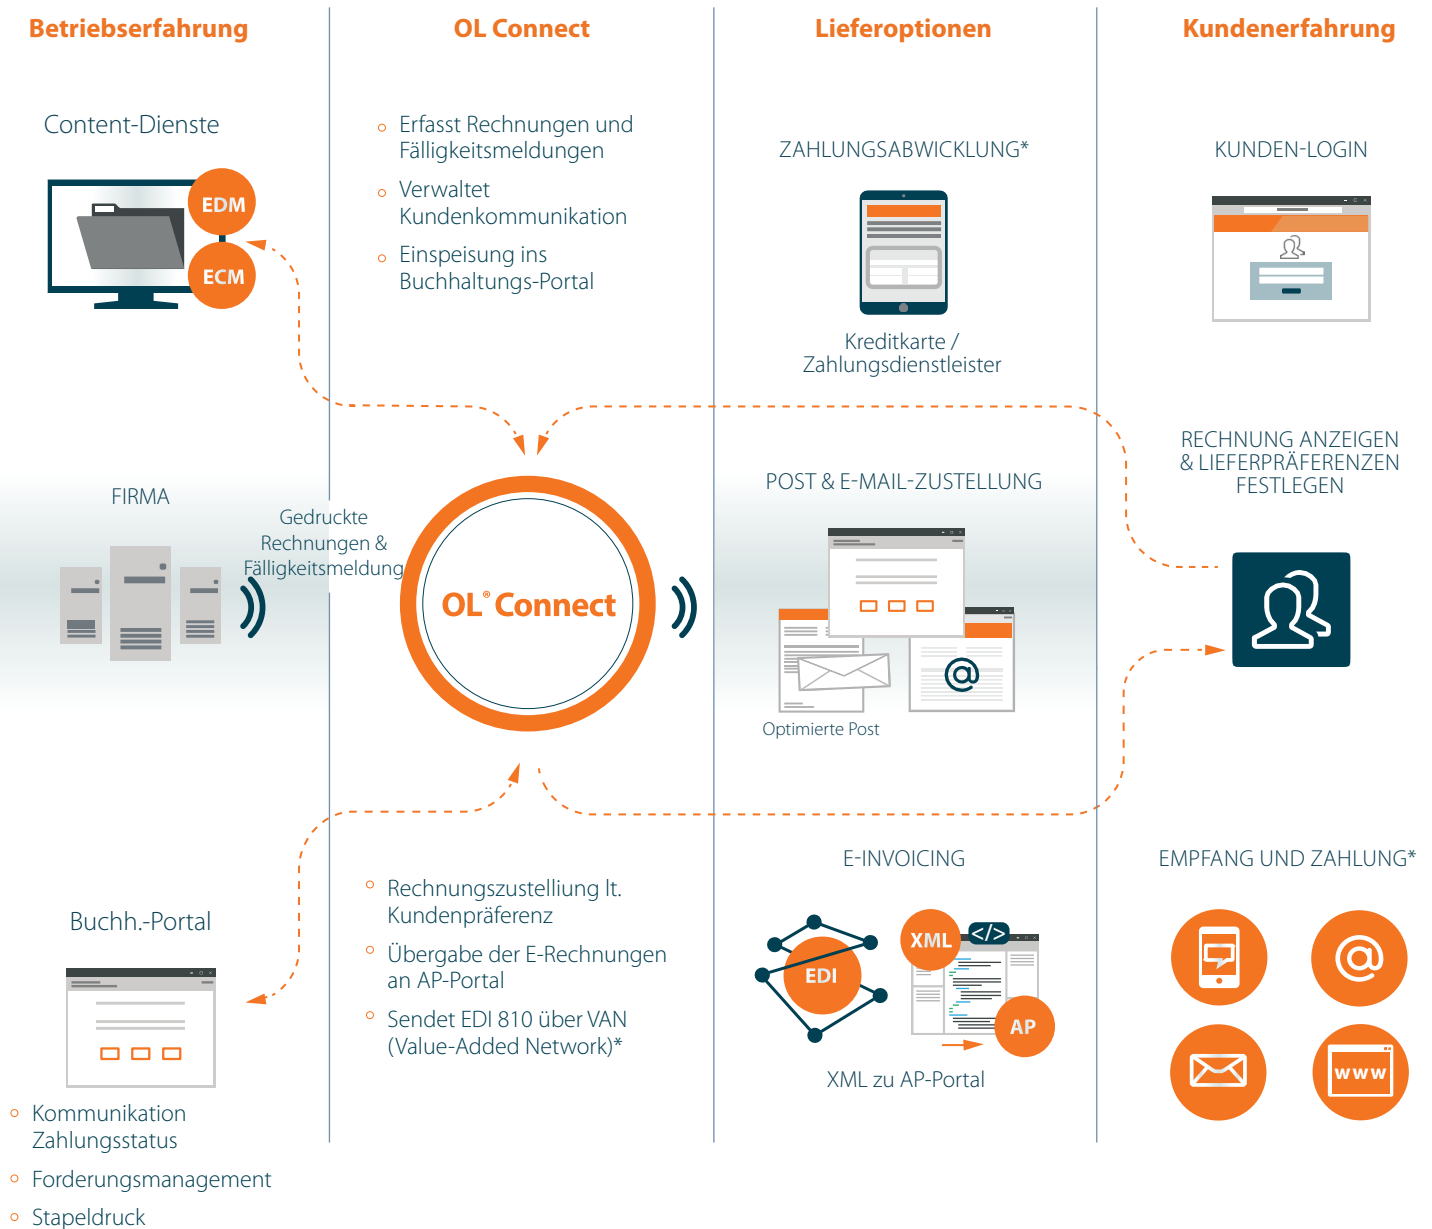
Betriebserfahrung

Content-Dienste

EDM

ECM

FIRMA

Gedruckte Rechnungen & Fälligkeitsmeldung

Buchh.-Portal

- Kommunikation Zahlungsstatus
- Forderungsmanagement
- Stapeldruck

OL Connect

- Erfasst Rechnungen und Fälligkeitsmeldungen
- Verwaltet Kundenkommunikation
- Einspeisung ins Buchhaltungs-Portal

OL® Connect

- Rechnungszustellung lt. Kundenpräferenz
- Übergabe der E-Rechnungen an AP-Portal
- Sendet EDI 810 über VAN (Value-Added Network)*

Lieferoptionen

ZAHLUNGSABWICKLUNG*

Kreditkarte / Zahlungsdienstleister

POST & E-MAIL-ZUSTELLUNG

Optimierte Post

@

E-INVOICING

EDI

XML

</>

AP

XML zu AP-Portal

Kundenerfahrung

KUNDEN-LOGIN

RECHNUNG ANZEIGEN & LIEFERPRÄFERENZEN FESTLEGEN

EMPFANG UND ZAHLUNG*

@

WWW